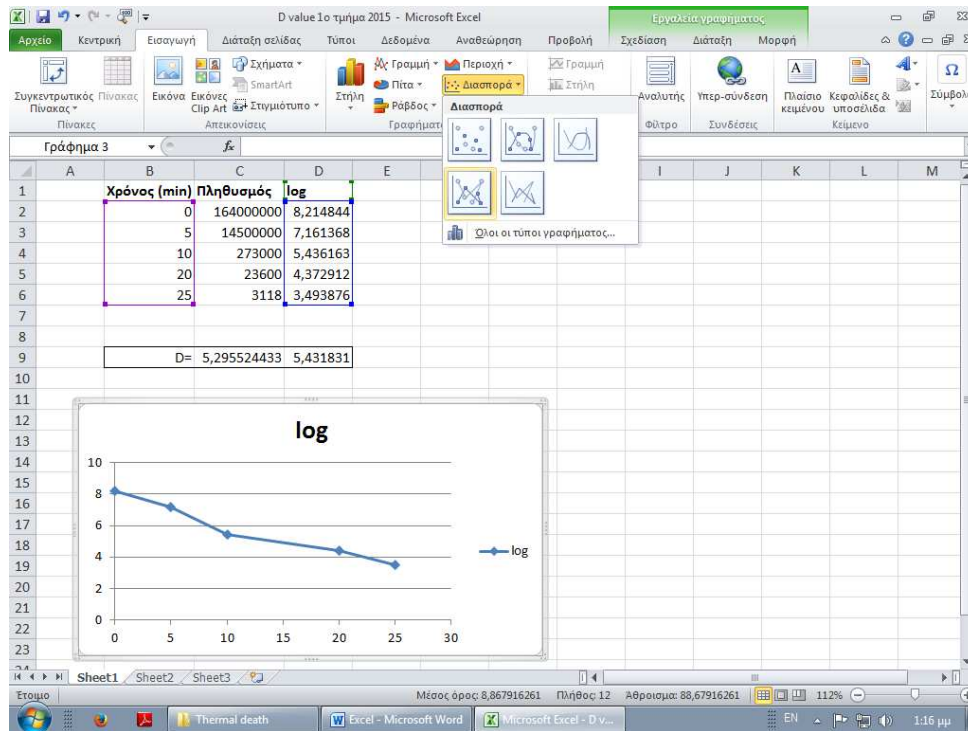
D value 1o τμήμα 2015 - Microsoft Excel

Εργαλεία γραφήματος

Αρχείο Κεντρική Εισαγωγή Διάταξη σελίδας Τύποι Δεδομένα Αναθεώρηση Προβολή Σχεδίαση Διάταξη Μορφή

Συγκεντρωτικός Πίνακας Πίνακας Εικόνα Εικόνες Clip Art Σχήματα SmartArt Στιγμιότυπο Στήλη Γραμμή Πίτα Ράβδος Περιοχή Διασπορά Γραμμή Στήλη Αναλυτής Υπερ-σύνδεση Πλαίσιο κειμένου Κεφαλίδες & υποσέλιδα Σύμβολ

Πίνακες Απεικονίσεις Γραφήματ Φίλτρο Συνδέσεις Κείμενο

Διασπορά

Όλοι οι τύποι γραφήματος...

Γράφημα 3 $f_x$

| | A | B | C | D | E |
|---|---|---|---|---|---|
| 1 | | Χρόνος (min) | Πληθυσμός | log | |
| 2 | | 0 | 164000000 | 8,214844 | |
| 3 | | 5 | 14500000 | 7,161368 | |
| 4 | | 10 | 273000 | 5,436163 | |
| 5 | | 20 | 23600 | 4,372912 | |
| 6 | | 25 | 3118 | 3,493876 | |
| 9 | | D= | 5,295524433 | 5,431831 | |

I J K L M

log

10
8
6
4
2
0
0 5 10 15 20 25 30

log

Sheet1 Sheet2 Sheet3

Έτοιμο Μέσος όρος: 8,867916261 Πλήθος: 12 Άθροισμα: 88,67916261 112%

Thermal death Excel - Microsoft Word Microsoft Excel - D v... EN 1:16 μμ